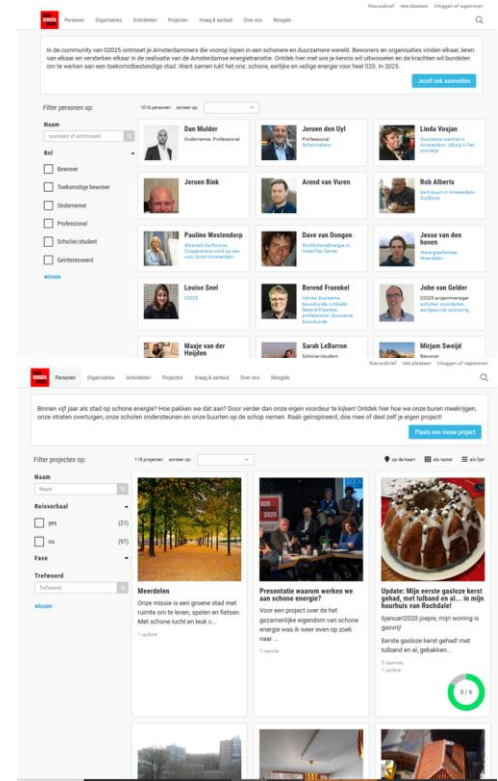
Nieuwsbrief Iets plaatsen Inloggen of registreren

Personen Organisaties Activiteiten Projecten Vraag & aanbod Over ons Reisgids

In de community van 02025 ontmoet je Amsterdammers die voorop lopen in een schonere en duurzamere wereld. Bewoners en organisaties vinden elkaar, leren van elkaar en versterken elkaar in de realisatie van de Amsterdamse energietransitie. Ontdek hier met wie je kennis wil uitwisselen en de krachten wil bundelen om te werken aan een toekomstbestendige stad. Want samen lukt het ons: schone, eerlijke en veilige energie voor heel 020. In 2025.

Jezelf ook aanmelden

Filter personen op:

1016 personen sorteer op:

Naam

voornaam of achternaam

Rol

Bewoner

Toekomstige bewoner

Ondernemer

Professional

Scholier/student

Geïnteresseerd

wissen

Dan Mulder
Ondernemer, Professional

Jeroen den Uyl
Professional
Schiermakers

Linda Vosjan
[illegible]

Jeroen Bink

Arend van Vuren

Rob Alberts
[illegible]

Pauline Westendorp
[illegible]

Dave van Dongen
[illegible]

Jesse van den hoven
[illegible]

Louise Snel
02025

Berend Fraenkel
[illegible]

John van Gelder
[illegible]

Maaje van der Heijden

Sarah LeBarron
Scholier/student

Mirjam Sweijd
Bewoner

Nieuwsbrief Iets plaatsen Inloggen of registreren

Personen Organisaties Activiteiten Projecten Vraag & aanbod Over ons Reisgids

Binnen vijf jaar als stad op schone energie? Hoe pakken we dat aan? Door verder dan onze eigen voordeur te kijken! Ontdek hier hoe we onze buren meekrijgen, onze straten overtuigen, onze scholen ondersteunen en onze buurten op de schop nemen. Raak geïnspireerd, doe mee of deel zelf je eigen project!

Plaats een nieuw project

Filter projecten op:

118 projecten sorteer op:

op de kaart als raster als lijst

Naam

Naam

Reisverhaal

yes (21)

no (97)

Fase

Trefwoord

Trefwoord

wissen

Meerdelen
Onze missie is een groene stad met ruimte om te leven, spelen en fietsen. Met schone lucht en leuk c...
1 update

Presentatie waarom werken we aan schone energie?
Voor een project over de het gezamenlijke eigendom van schone energie was ik weer even op zoek naar ...
1 reactie

Update: Mijn eerste gasloze kerst gehad, met tulband en al… in mijn huurhuis van Rochdale!
8januari2020 joepie, mijn woning is gasvrij!
Eerste gasloze kerst gehad! met tulband en al, gebakken...
5 reacties
1 update

5 / 6